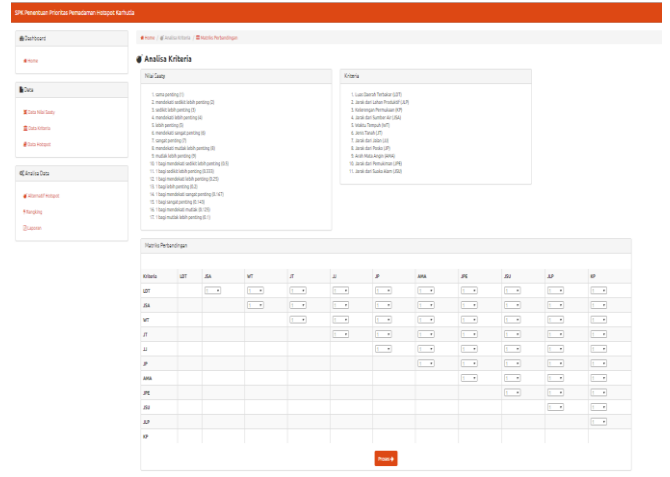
SPK Penentuan Prioritas Pemadaman Hotspot Karhutla

Dashboard

Home

Data

Data Nilai Gasty

Data Kriteria

Data Hotspot

Analisa Data

Alternatif Hotspot

Rangking

Laporan

Home / Analisa Kriteria / Matriks Perbandingan

Analisa Kriteria

Nilai Gasty

1. sama penting (1)
2. mendekati sedikit lebih penting (2)
3. sedikit lebih penting (3)
4. mendekati lebih penting (4)
5. lebih penting (5)
6. mendekati sangat penting (6)
7. sangat penting (7)
8. mendekati mutlak lebih penting (8)
9. mutlak lebih penting (9)
10. 1 bagi mendekati sedikit lebih penting (0.5)
11. 1 bagi sedikit lebih penting (0.333)
12. 1 bagi mendekati lebih penting (0.25)
13. 1 bagi lebih penting (0.2)
14. 1 bagi mendekati sangat penting (0.167)
15. 1 bagi sangat penting (0.143)
16. 1 bagi mendekati mutlak (0.125)
17. 1 bagi mutlak lebih penting (0.1)

Kriteria

1. Luas Daerah Terbakar (LDT)
2. Jarak dari Lahan Produktif (JLP)
3. Kelembapan Permukaan (KP)
4. Jarak dari Sumber Air (JSA)
5. Waktu Tempuh (WT)
6. Jenis Tanah (JT)
7. Jarak dari Jalan (JJ)
8. Jarak dari Posko (JP)
9. Arah Mata Angin (AMA)
10. Jarak dari Pemukiman (JPE)
11. Jarak dari Suaka Alam (JSU)

Matriks Perbandingan

| Kriteria | LDT | JSA | WT | JT | JJ | JP | AMA | JPE | JSU | JLP | KP |
|---|---|---|---|---|---|---|---|---|---|---|---|
| LDT | | | | | | | | | | | |
| JSA | | | | | | | | | | | |
| WT | | | | | | | | | | | |
| JT | | | | | | | | | | | |
| JJ | | | | | | | | | | | |
| JP | | | | | | | | | | | |
| AMA | | | | | | | | | | | |
| JPE | | | | | | | | | | | |
| JSU | | | | | | | | | | | |
| JLP | | | | | | | | | | | |
| KP | | | | | | | | | | | |

Proses